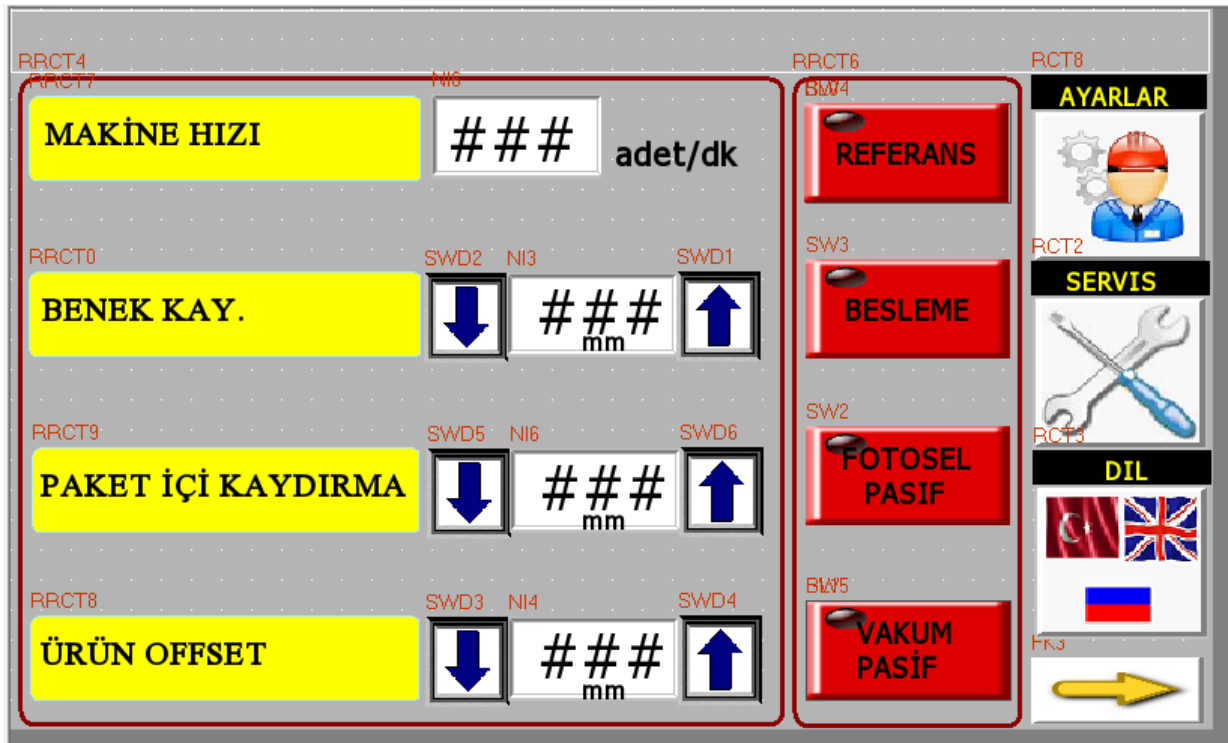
RRCT4
RRCT7
NI6
MAKİNE HIZI
###
adet/dk

RRCT6
BW4
REFERANS

RCT8
AYARLAR

RRCT0
SWD2
NI3
SWD1
BENEK KAY.
###
mm

SW3
BESLEME

RCT2
SERVIS

RRCT9
SWD5
NI6
SWD6
PAKET İÇİ KAYDIRMA
###
mm

SW2
FOTOSEL PASIF

RCT3
DIL

RRCT8
SWD3
NI4
SWD4
ÜRÜN OFFSET
###
mm

BW5
VAKUM PASİF

FK3